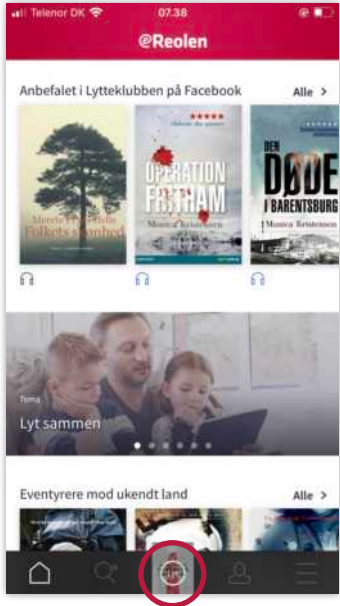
Telenor DK 07.38

eReolen

Anbefalet i Lytteklubben på Facebook

Alle >

Morten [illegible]
Folkets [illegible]

OPERATION FRITHAM
Monica Kristensen

DEN DØDE I BARENTSBURG
Monica Kristensen

Tema
Lyt sammen

Eventyrere mod ukendt land

Alle >